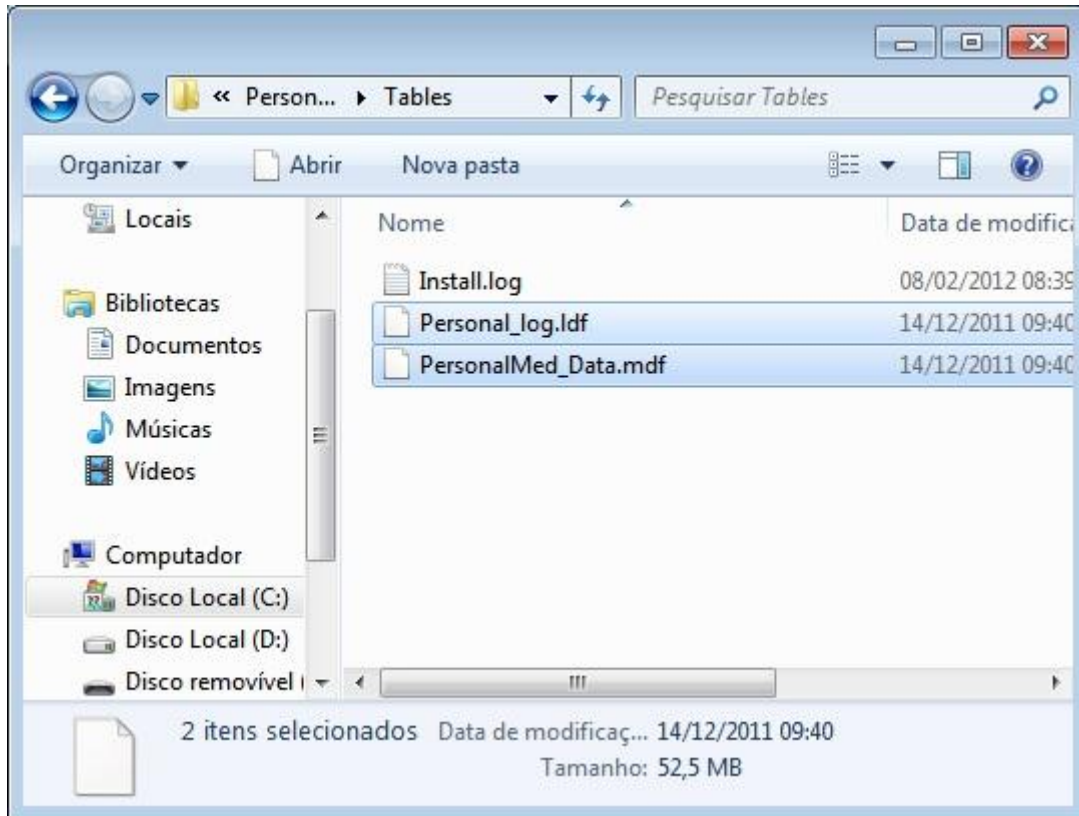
« Person... ▸ Tables
Pesquisar Tables
Organizar ▾
Abrir
Nova pasta
Locais
Bibliotecas
Documentos
Imagens
Músicas
Vídeos
Computador
Disco Local (C:)
Disco Local (D:)
Disco removível (
Nome
Data de modifica
Install.log
08/02/2012 08:39
Personal_log.ldf
14/12/2011 09:40
PersonalMed_Data.mdf
14/12/2011 09:40
2 itens selecionados
Data de modificaç... 14/12/2011 09:40
Tamanho: 52,5 MB